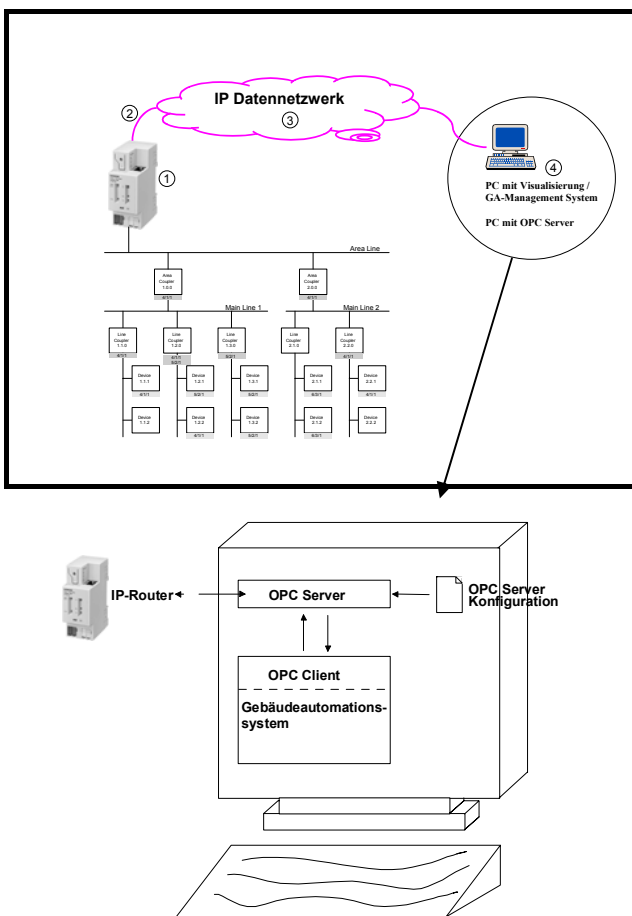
IP Datennetzwerk

②

③

①

④

PC mit Visualisierung / GA-Management System

PC mit OPC Server

Area Line

Area Coupler 1.0.0

4/1/1

Area Coupler 2.0.0

4/1/1

Main Line 1

Main Line 2

Line Coupler 1.1.0

4/1/1

Line Coupler 1.2.0

4/1/1
5/2/1

Line Coupler 1.3.0

5/2/1

Line Coupler 2.1.0

Line Coupler 2.2.0

4/1/1

Device 1.1.1

4/1/1

Device 1.1.2

Device 1.2.1

5/2/1

Device 1.2.2

4/1/1

Device 1.3.1

5/2/1

Device 1.3.2

5/2/1

Device 2.1.1

6/2/1

Device 2.1.2

6/2/1

Device 2.2.1

4/1/1

Device 2.2.2

IP-Router

OPC Server

OPC Server Konfiguration

OPC Client

Gebäudeautomationssystem